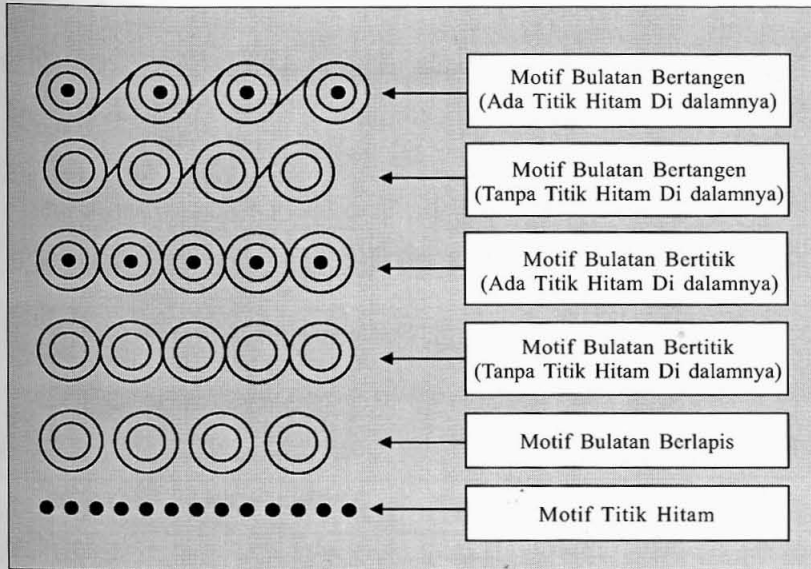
Motif Bulatan Bertangen
(Ada Titik Hitam Di dalamnya)

Motif Bulatan Bertangen
(Tanpa Titik Hitam Di dalamnya)

Motif Bulatan Bertitik
(Ada Titik Hitam Di dalamnya)

Motif Bulatan Bertitik
(Tanpa Titik Hitam Di dalamnya)

Motif Bulatan Berlapis

Motif Titik Hitam